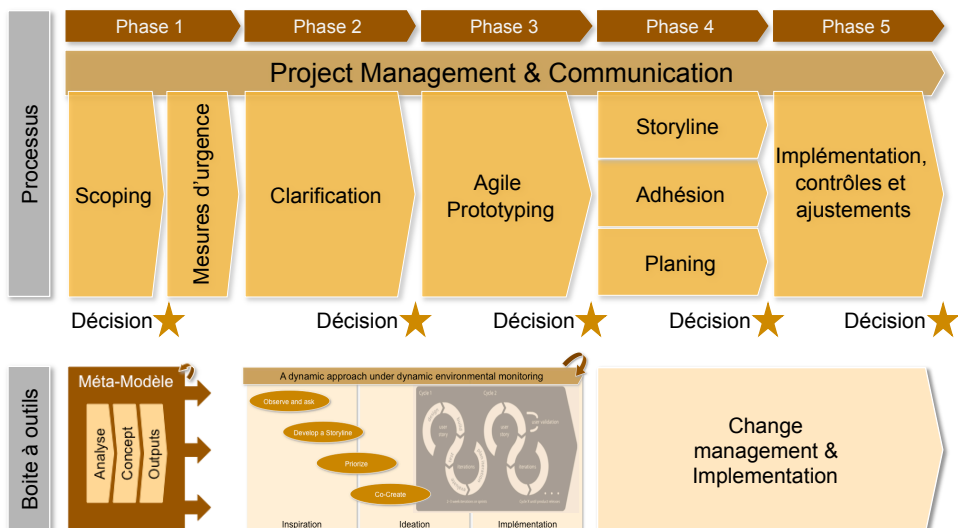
Processus

Phase 1
Phase 2
Phase 3
Phase 4
Phase 5

Project Management & Communication

Scoping
Mesures d'urgence
Clarification
Agile Prototyping
Storyline
Adhésion
Planing
Implémentation, contrôles et ajustements

Décision
Décision
Décision
Décision
Décision

Boite à outils

Méta-Modèle
Analyse
Concept
Outputs

A dynamic approach under dynamic environmental monitoring
Observe and ask
Develop a Storyline
Priorize
Co-Create
Cycle 1
Cycle 2
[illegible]
Inspiration
Ideation
Implémentation

Change management & Implementation